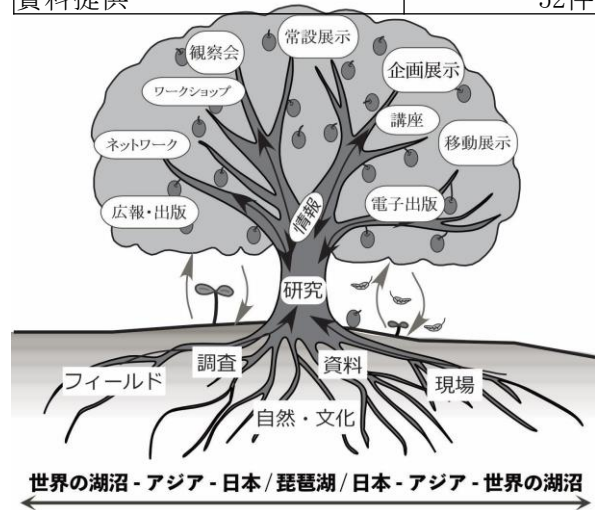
| 資料提供 | 32件 |
|---|---|

観察会
常設展示
企画展示
ワークショップ
講座
ネットワーク
移動展示
情報
広報・出版
電子出版
研究
調査
資料
フィールド
現場
自然・文化

世界の湖沼 - アジア - 日本 / 琵琶湖 / 日本 - アジア - 世界の湖沼